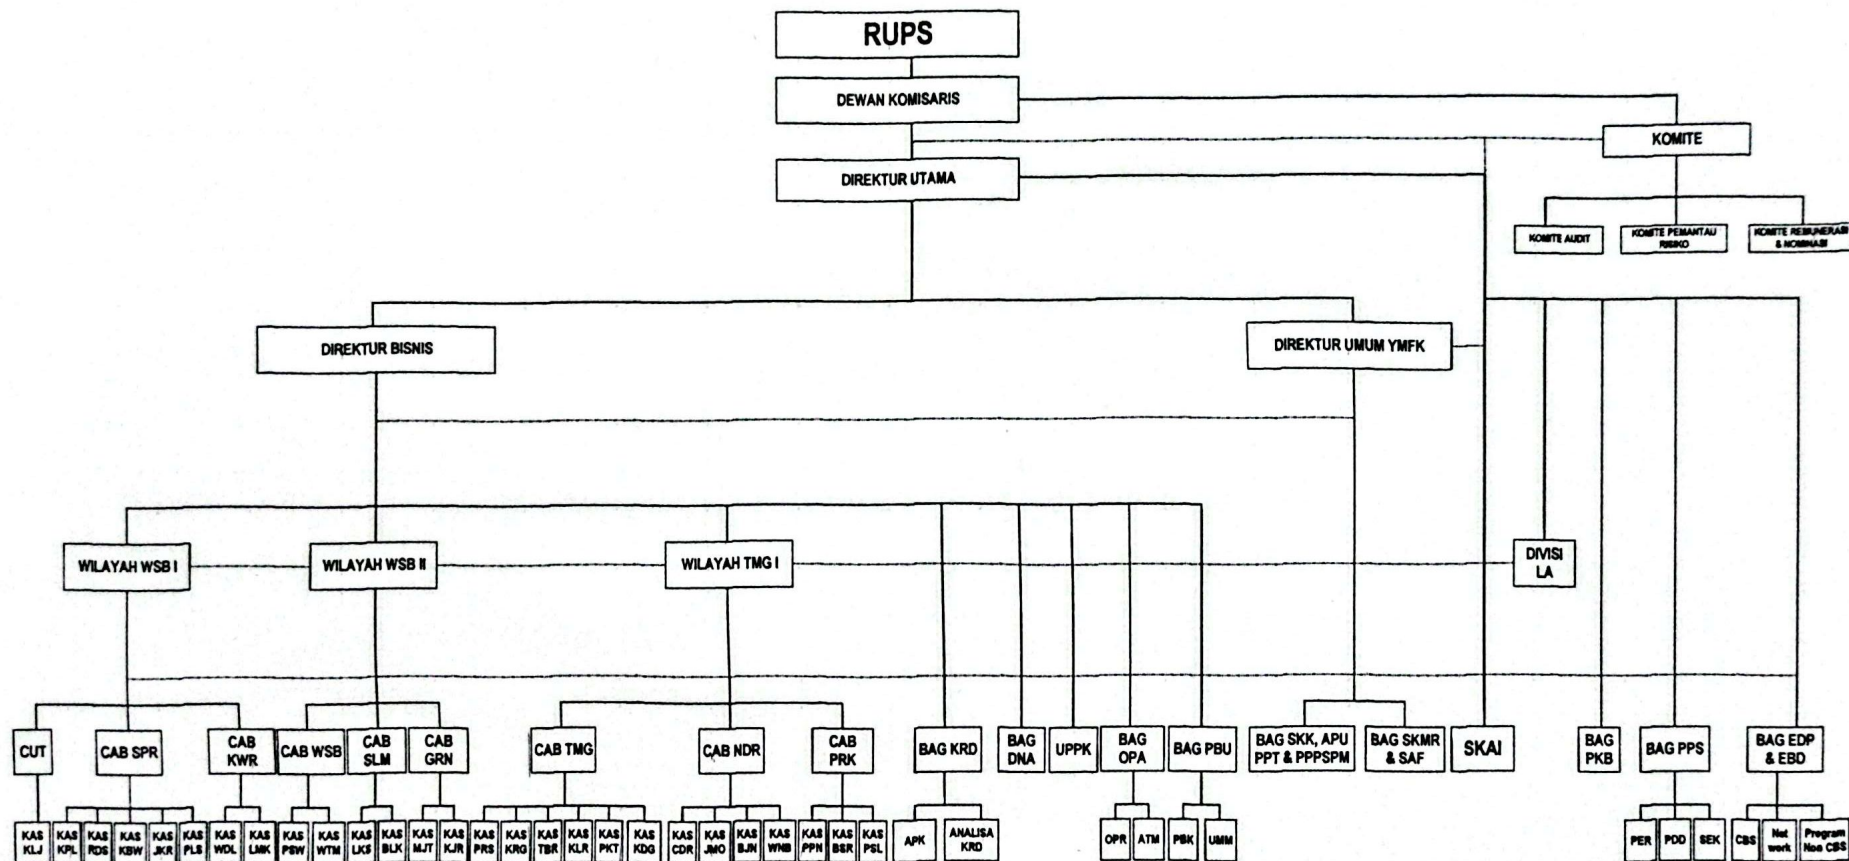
RUPS

DEWAN KOMISARIS

KOMITE

DIREKTUR UTAMA

KOMITE AUDIT

KOMITE PEMANTAU RISIKO

KOMITE REMUNERASI & NOMINASI

DIREKTUR BISNIS

DIREKTUR UMUM YMFK

WILAYAH WSB I

WILAYAH WSB II

WILAYAH TMG I

DIVISI LA

CUT

CAB SPR

CAB KWR

CAB WSB

CAB SLM

CAB GRN

CAB TMG

CAB NDR

CAB PRK

BAG KRD

BAG DNA

UPPK

BAG OPA

BAG PBU

BAG SKK, APU PPT & PPPSPM

BAG SKMR & SAF

SKAI

BAG PKB

BAG PPS

BAG EDP & EBD

KAS KLJ | KAS KPL | KAS RDS | KAS KBW | KAS JKR | KAS PLS | KAS WDL | KAS LMK | KAS PSW | KAS WTM | KAS LKS | KAS BLK | KAS MJT | KAS KJR | KAS PRS | KAS KRG | KAS TBR | KAS KLR | KAS PKT | KAS KDG | KAS CDR | KAS JMO | KAS BJN | KAS WNB | KAS PPN | KAS BSR | KAS PSL

APK

ANALISA KRD

OPR

ATM

PBK

UMM

PER

PDD

SEK

CBS

Net work

Program Non CBS